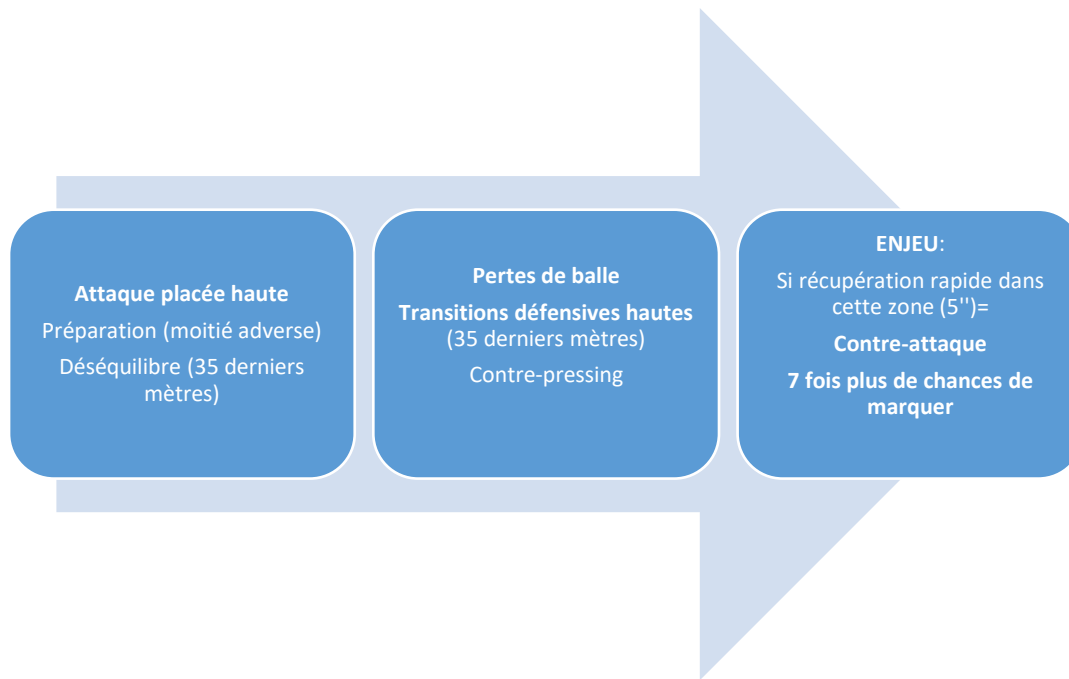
Attaque placée haute
Préparation (moitié adverse)
Déséquilibre (35 derniers mètres)

Pertes de balle
Transitions défensives hautes (35 derniers mètres)
Contre-pressing

ENJEU:
Si récupération rapide dans cette zone (5'')=
Contre-attaque
7 fois plus de chances de marquer